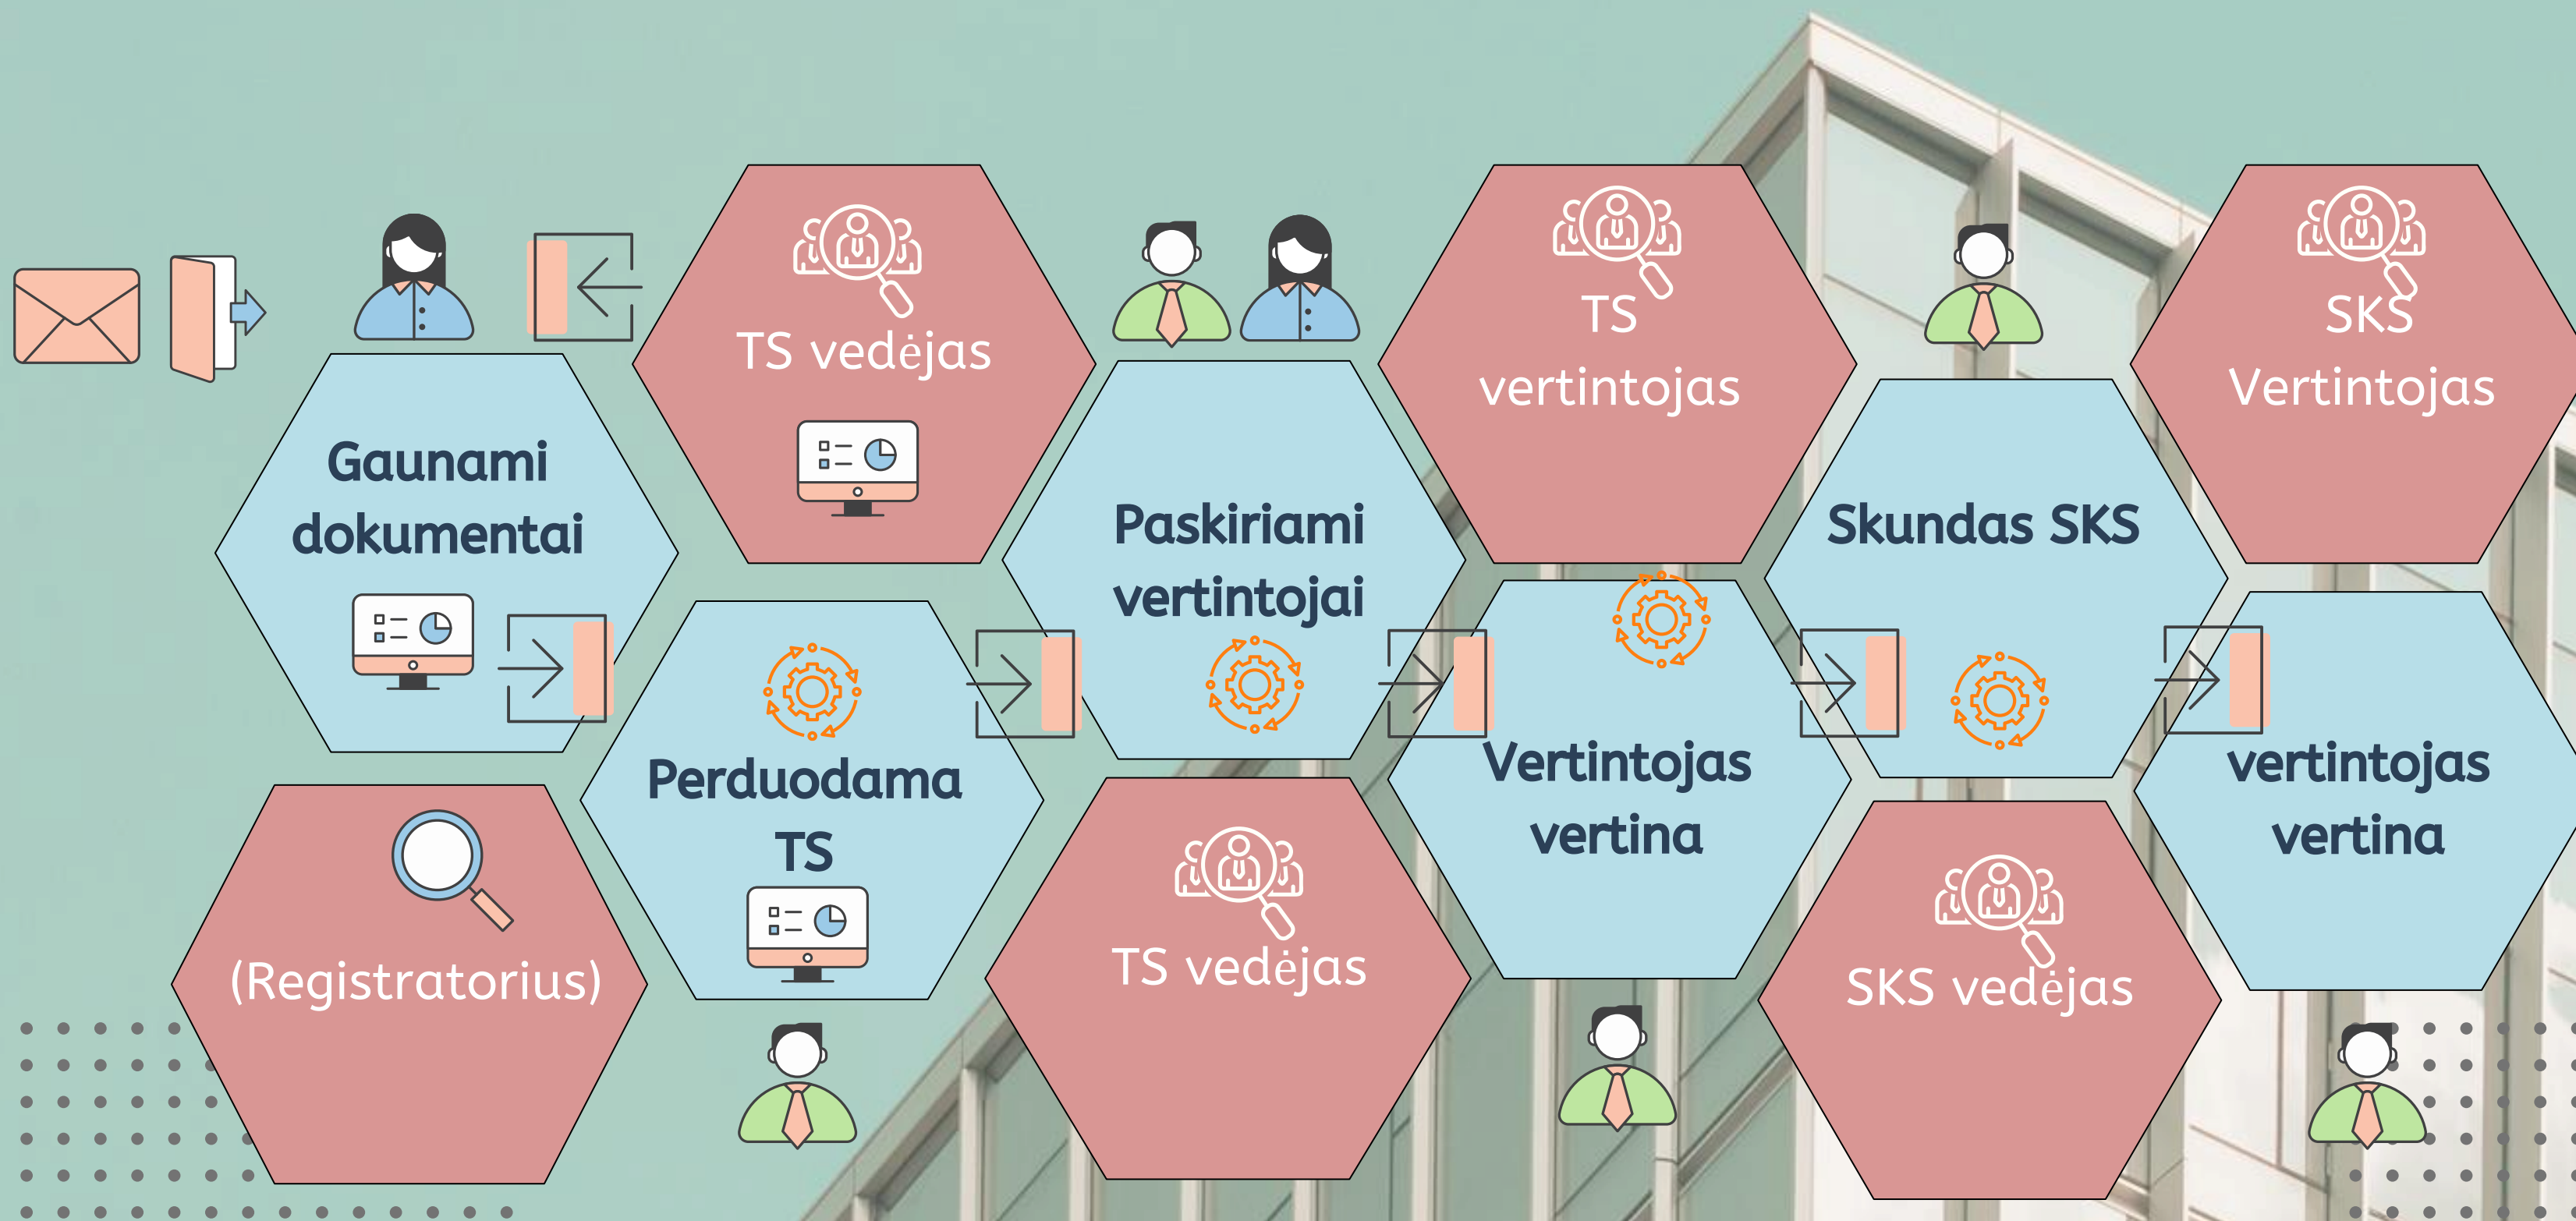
Gaunami dokumentai

(Registratorius)

TS vedėjas

Perduodama TS

Paskiriami vertintojai

TS vedėjas

TS vertintojas

Vertintojas vertina

Skundas SKS

SKS vedėjas

SKS Vertintojas

vertintojas vertina